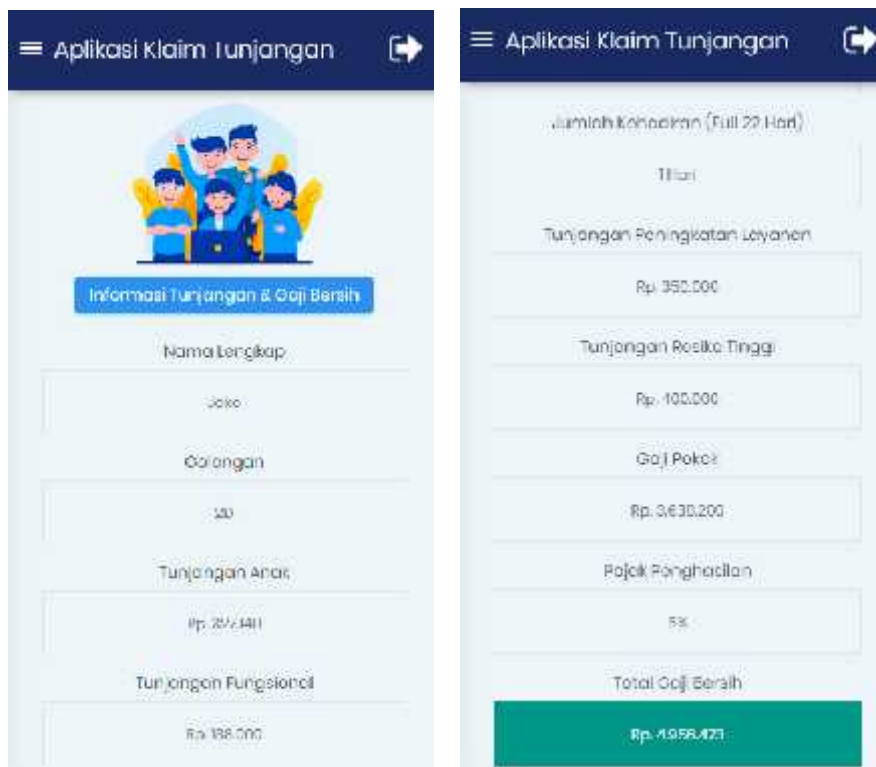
Aplikasi Klaim Tunjangan

Informasi Tunjangan & Gaji Bersih

Nama Lengkap

Joko

Golongan

3D

Tunjangan Anak

Rp. 272.340

Tunjangan Fungsional

Rp. 138.000

Aplikasi Klaim Tunjangan

Jumlah Kehadiran (Full 22 Hari)

1 Hari

Tunjangan Peningkatan Layanan

Rp. 350.000

Tunjangan Resiko Tinggi

Rp. 400.000

Gaji Pokok

Rp. 3.630.200

Pajak Penghasilan

5%

Total Gaji Bersih

Rp. 4.958.473